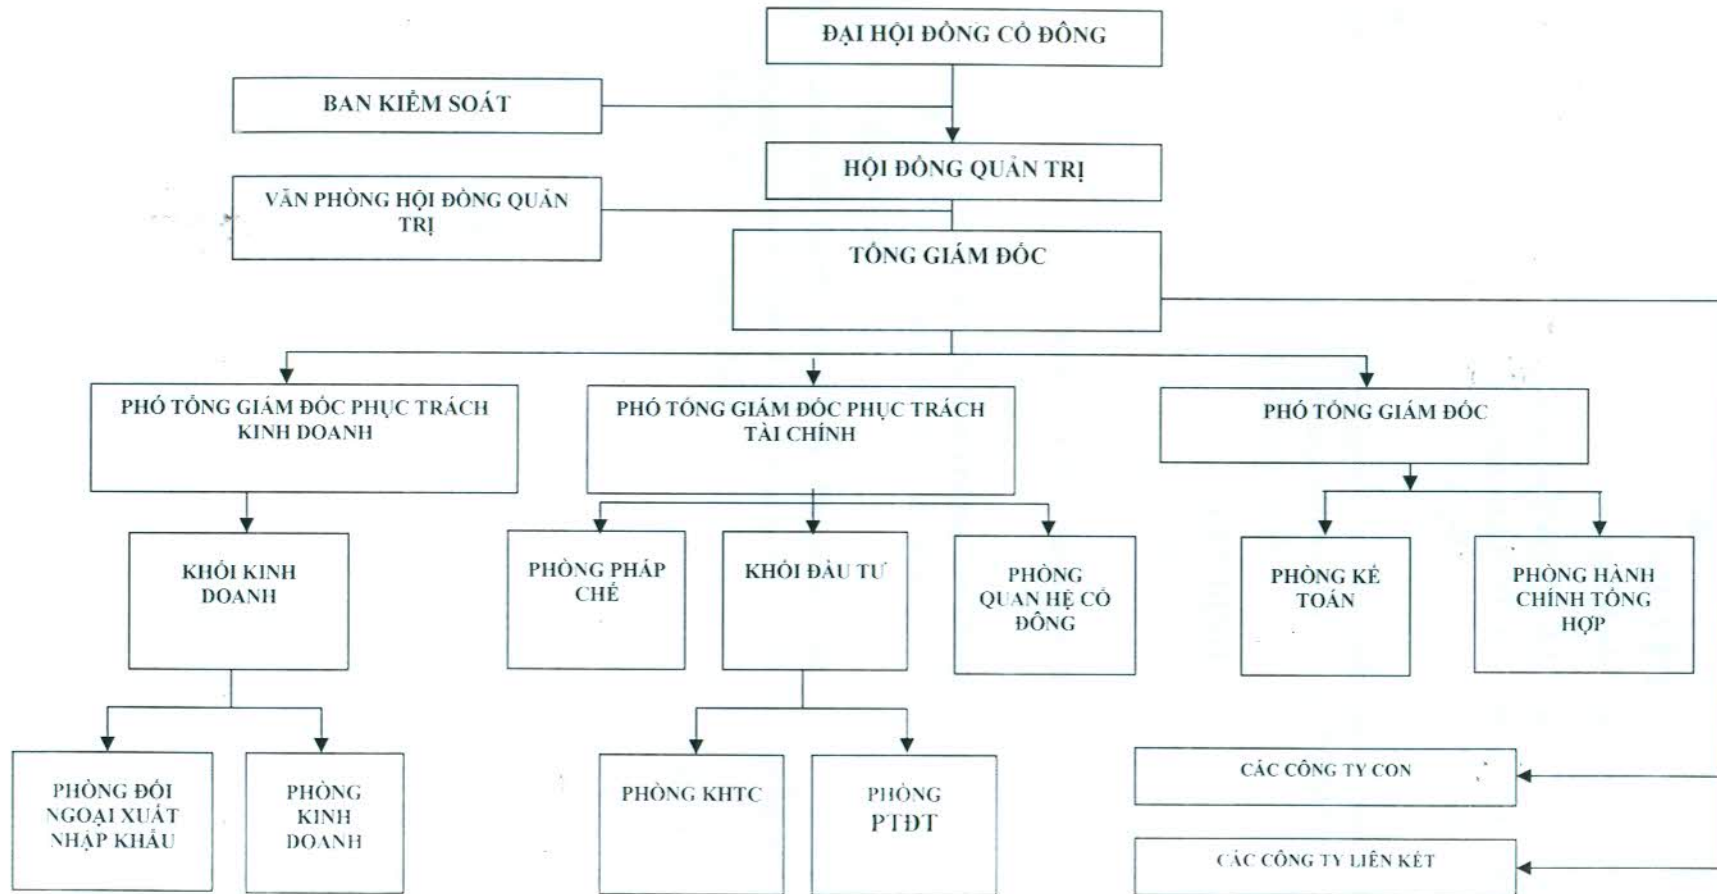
ĐẠI HỘI ĐỒNG CỔ ĐÔNG

BAN KIỂM SOÁT

HỘI ĐỒNG QUẢN TRỊ

VĂN PHÒNG HỘI ĐỒNG QUẢN TRỊ

TỔNG GIÁM ĐỐC

PHÓ TỔNG GIÁM ĐỐC PHỤC TRÁCH KINH DOANH

PHÓ TỔNG GIÁM ĐỐC PHỤC TRÁCH TÀI CHÍNH

PHÓ TỔNG GIÁM ĐỐC

KHỐI KINH DOANH

PHÒNG PHÁP CHẾ

KHỐI ĐẦU TƯ

PHÒNG QUAN HỆ CỔ ĐÔNG

PHÒNG KẾ TOÁN

PHÒNG HÀNH CHÍNH TỔNG HỢP

PHÒNG ĐỐI NGOẠI XUẤT NHẬP KHẨU

PHÒNG KINH DOANH

PHÒNG KHTC

PHÒNG PTĐT

CÁC CÔNG TY CON

CÁC CÔNG TY LIÊN KẾT